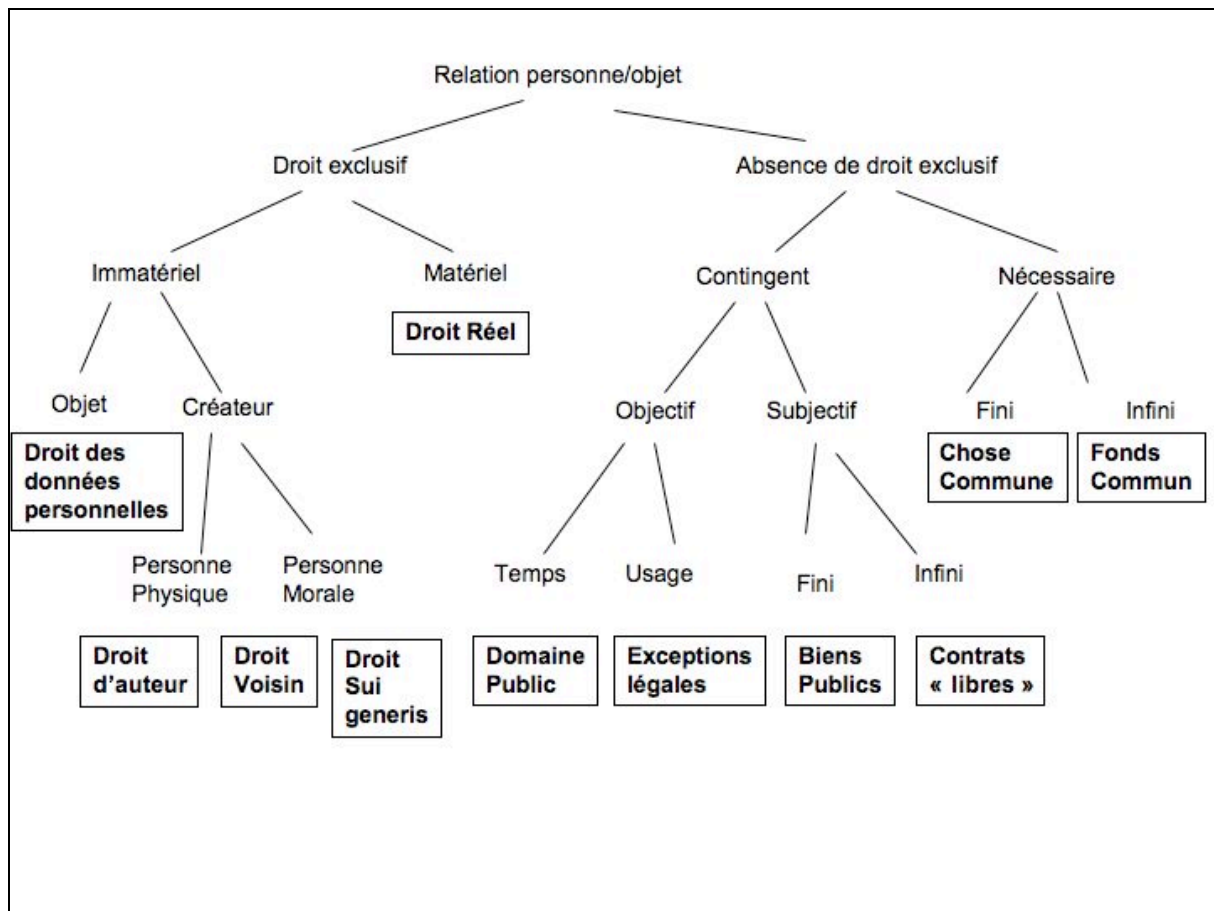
Relation personne/objet

Droit exclusif

Absence de droit exclusif

Immatériel

Matériel

Droit Réel

Contingent

Nécessaire

Objet

Créateur

Droit des données personnelles

Objectif

Subjectif

Fini

Infini

Chose Commune

Fonds Commun

Personne Physique

Personne Morale

Temps

Usage

Fini

Infini

Droit d'auteur

Droit Voisin

Droit Sui generis

Domaine Public

Exceptions légales

Biens Publics

Contrats « libres »